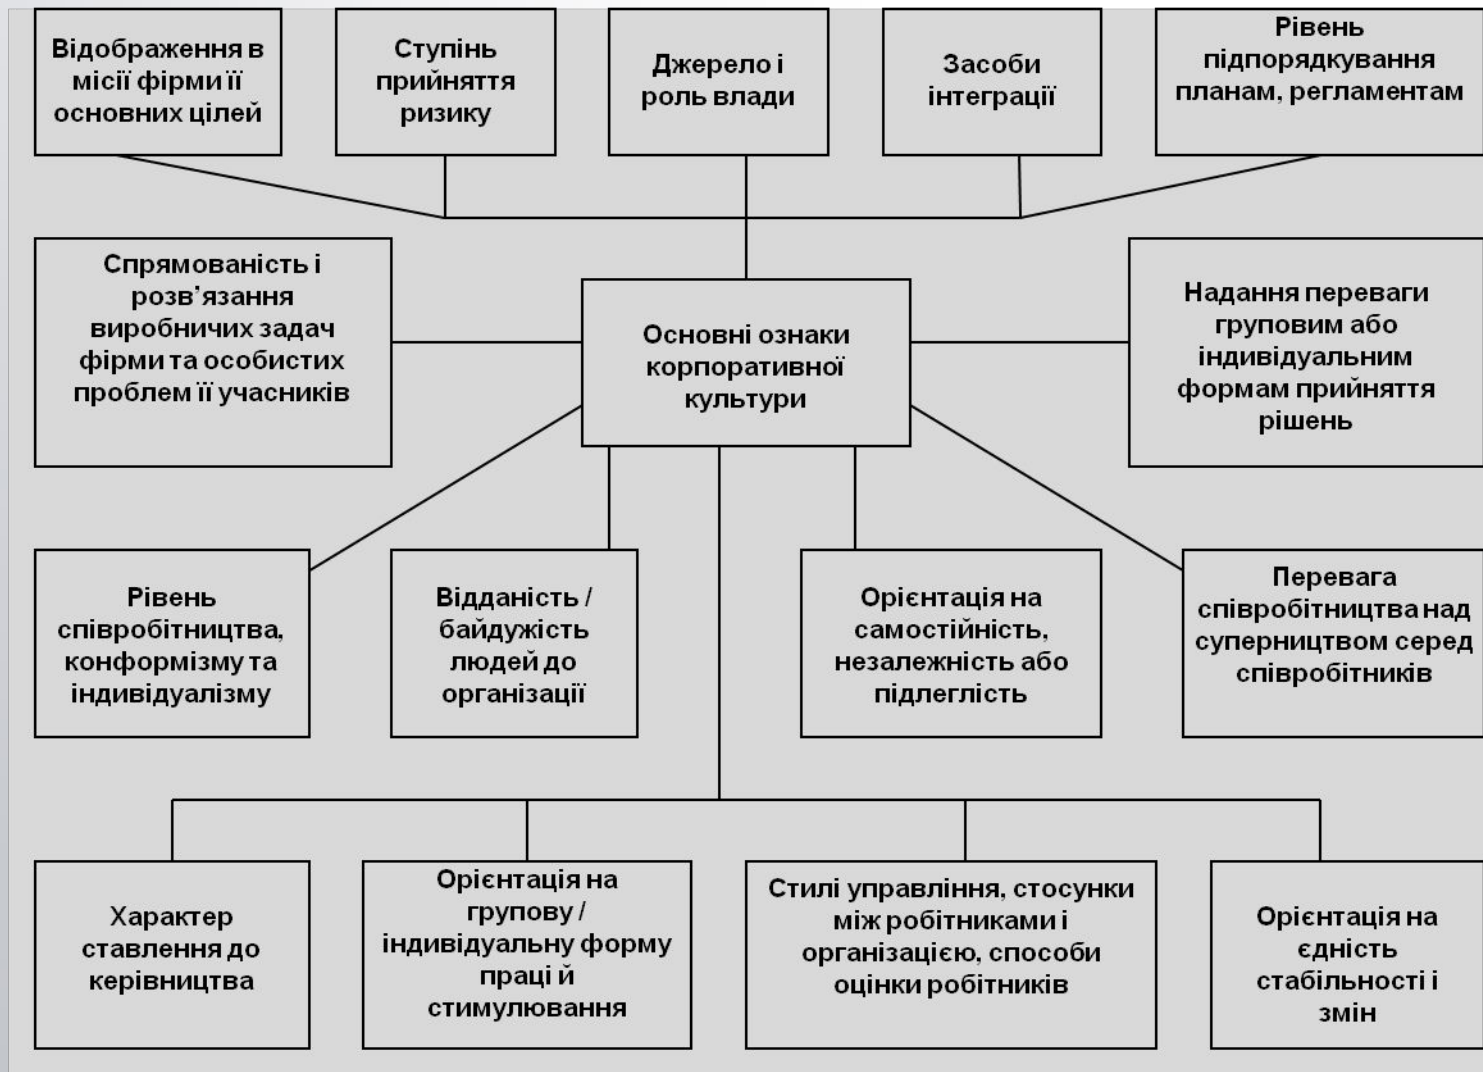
Відображення в місії фірми її основних цілей

Ступінь прийняття ризику

Джерело і роль влади

Засоби інтеграції

Рівень підпорядкування планам, регламентам

Спрямованість і розв'язання виробничих задач фірми та особистих проблем її учасників

Основні ознаки корпоративної культури

Надання переваги груповим або індивідуальним формам прийняття рішень

Рівень співробітництва, конформізму та індивідуалізму

Відданість / байдужість людей до організації

Орієнтація на самостійність, незалежність або підлеглість

Перевага співробітництва над суперництвом серед співробітників

Характер ставлення до керівництва

Орієнтація на групову / індивідуальну форму праці й стимулювання

Стилі управління, стосунки між робітниками і організацією, способи оцінки робітників

Орієнтація на єдність стабільності і змін